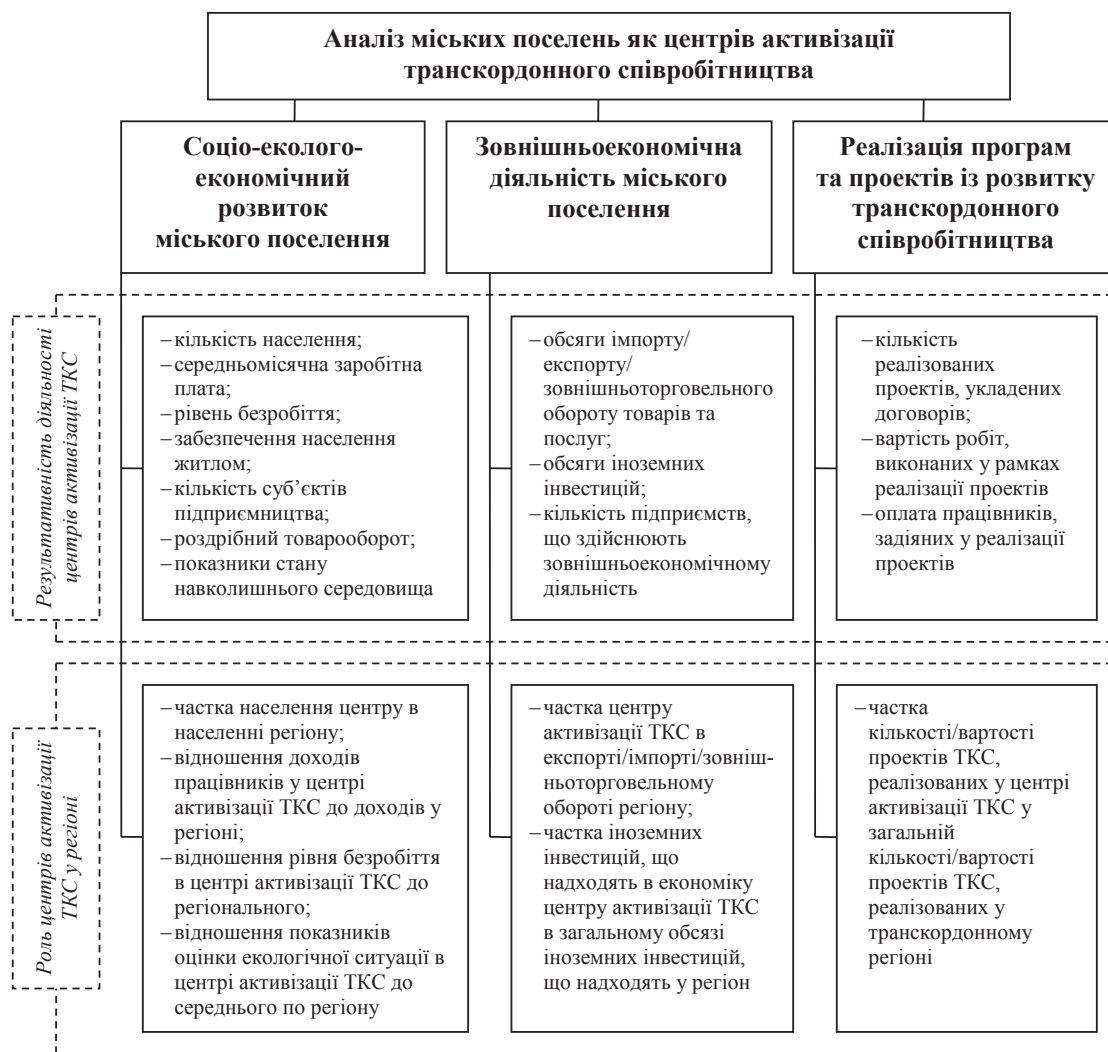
Аналіз міських поселень як центрів активізації транскордонного співробітництва

Соціо-еколого-економічний розвиток міського поселення

Зовнішньоекономічна діяльність міського поселення

Реалізація програм та проектів із розвитку транскордонного співробітництва

Результативність діяльності центрів активізації ТКС

– кількість населення;
– середньомісячна заробітна плата;
– рівень безробіття;
– забезпечення населення житлом;
– кількість суб'єктів підприємництва;
– роздрібний товарооборот;
– показники стану навколишнього середовища

– обсяги імпорту/експорту/зовнішньоторговельного обороту товарів та послуг;
– обсяги іноземних інвестицій;
– кількість підприємств, що здійснюють зовнішньоекономічному діяльність

– кількість реалізованих проектів, укладених договорів;
– вартість робіт, виконаних у рамках реалізації проектів
– оплата працівників, задіяних у реалізації проектів

Роль центрів активізації ТКС у регіоні

– частка населення центру в населенні регіону;
– відношення доходів працівників у центрі активізації ТКС до доходів у регіоні;
– відношення рівня безробіття в центрі активізації ТКС до регіонального;
– відношення показників оцінки екологічної ситуації в центрі активізації ТКС до середнього по регіону

– частка центру активізації ТКС в експорті/імпорті/зовнішньоторговельному обороті регіону;
– частка іноземних інвестицій, що надходять в економіку центру активізації ТКС в загальному обсязі іноземних інвестицій, що надходять у регіон

– частка кількості/вартості проектів ТКС, реалізованих у центрі активізації ТКС у загальній кількості/вартості проектів ТКС, реалізованих у транскордонному регіоні